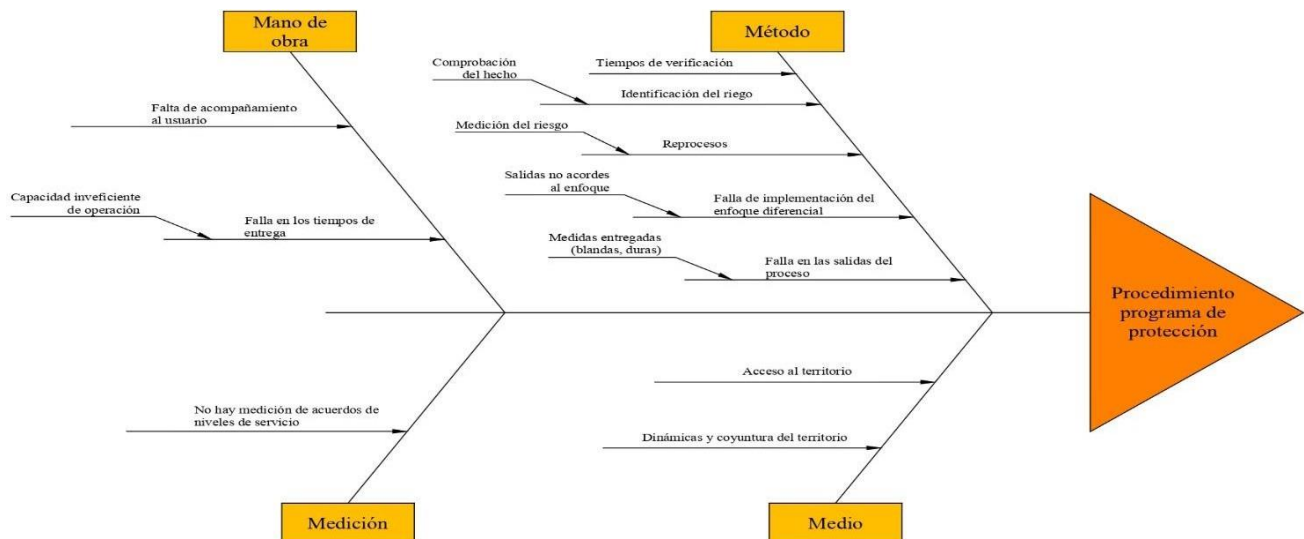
Mano de obra

Falta de acompañamiento al usuario

Capacidad invefieciente de operación

Falla en los tiempos de entrega

Método

Comprobación del hecho

Tiempos de verificación

Identificación del riego

Medición del riesgo

Reprocesos

Salidas no acordes al enfoque

Falla de implementación del enfoque diferencial

Medidas entregadas (blandas, duras)

Falla en las salidas del proceso

Procedimiento programa de protección

Acceso al territorio

Dinámicas y coyuntura del territorio

No hay medición de acuerdos de niveles de servicio

Medición

Medio